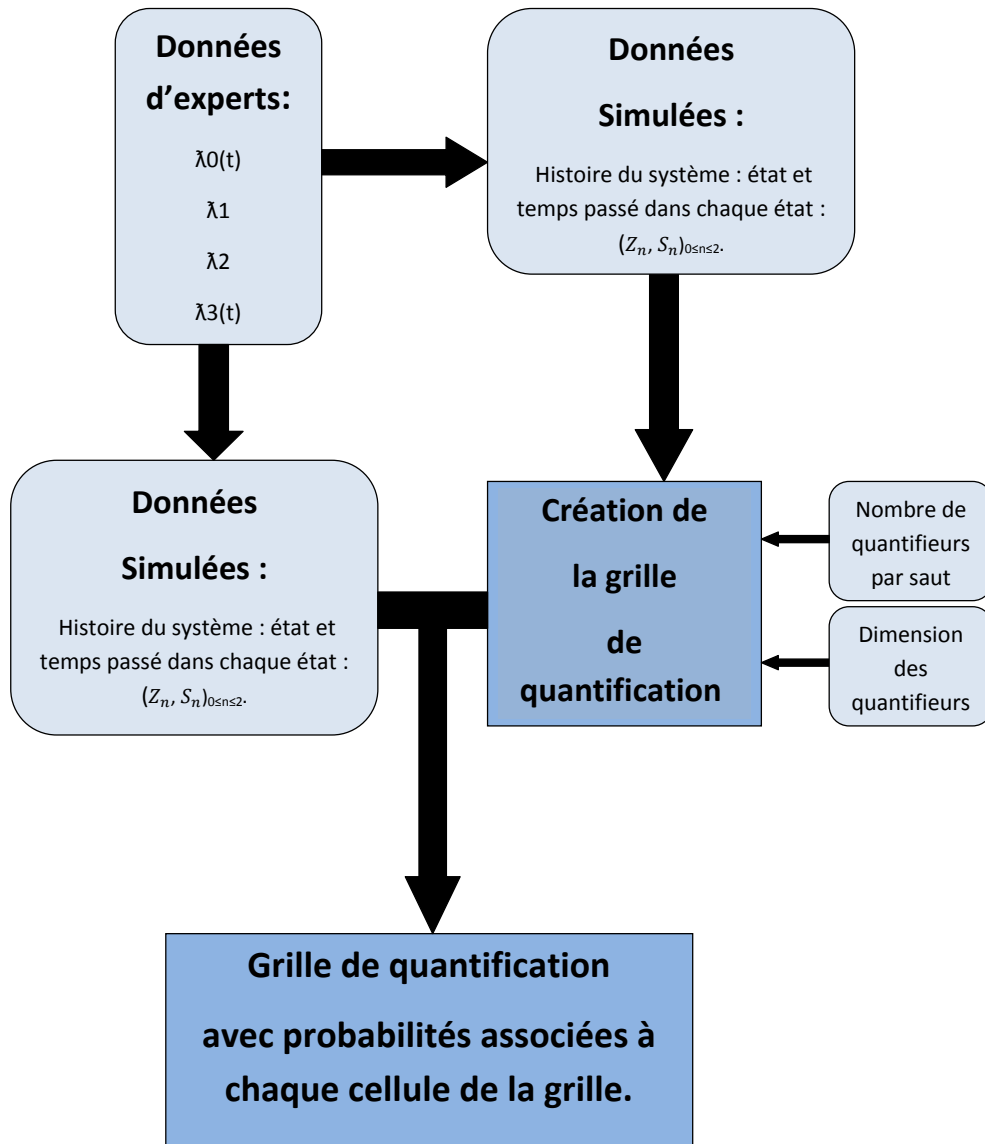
Données d'experts:

ƛ0(t)

ƛ1

ƛ2

ƛ3(t)

Données Simulées :

Histoire du système : état et temps passé dans chaque état : $(Z_n, S_n)_{0≤n≤2}$.

Données Simulées :

Histoire du système : état et temps passé dans chaque état : $(Z_n, S_n)_{0≤n≤2}$.

Création de la grille de quantification

Nombre de quantifieurs par saut

Dimension des quantifieurs

Grille de quantification avec probabilités associées à chaque cellule de la grille.